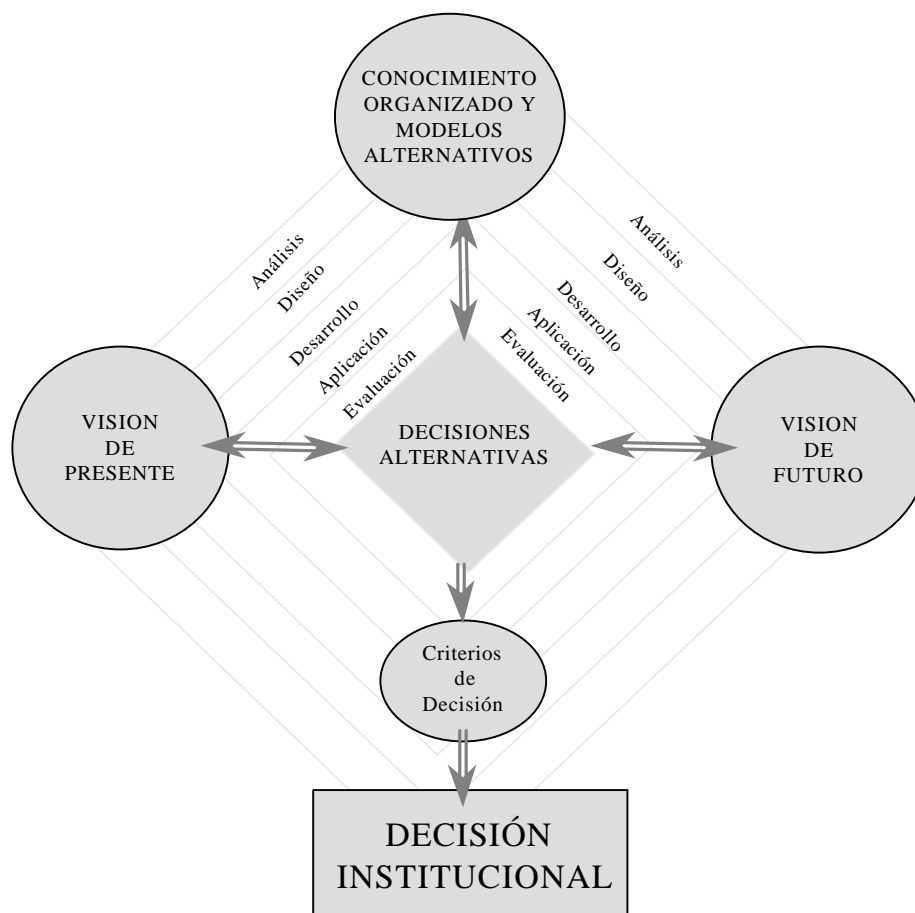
CONOCIMIENTO ORGANIZADO Y MODELOS ALTERNATIVOS

Análisis
Diseño
Desarrollo
Aplicación
Evaluación

Análisis
Diseño
Desarrollo
Aplicación
Evaluación

VISION DE PRESENTE

DECISIONES ALTERNATIVAS

VISION DE FUTURO

Criterios de Decisión

DECISIÓN INSTITUCIONAL